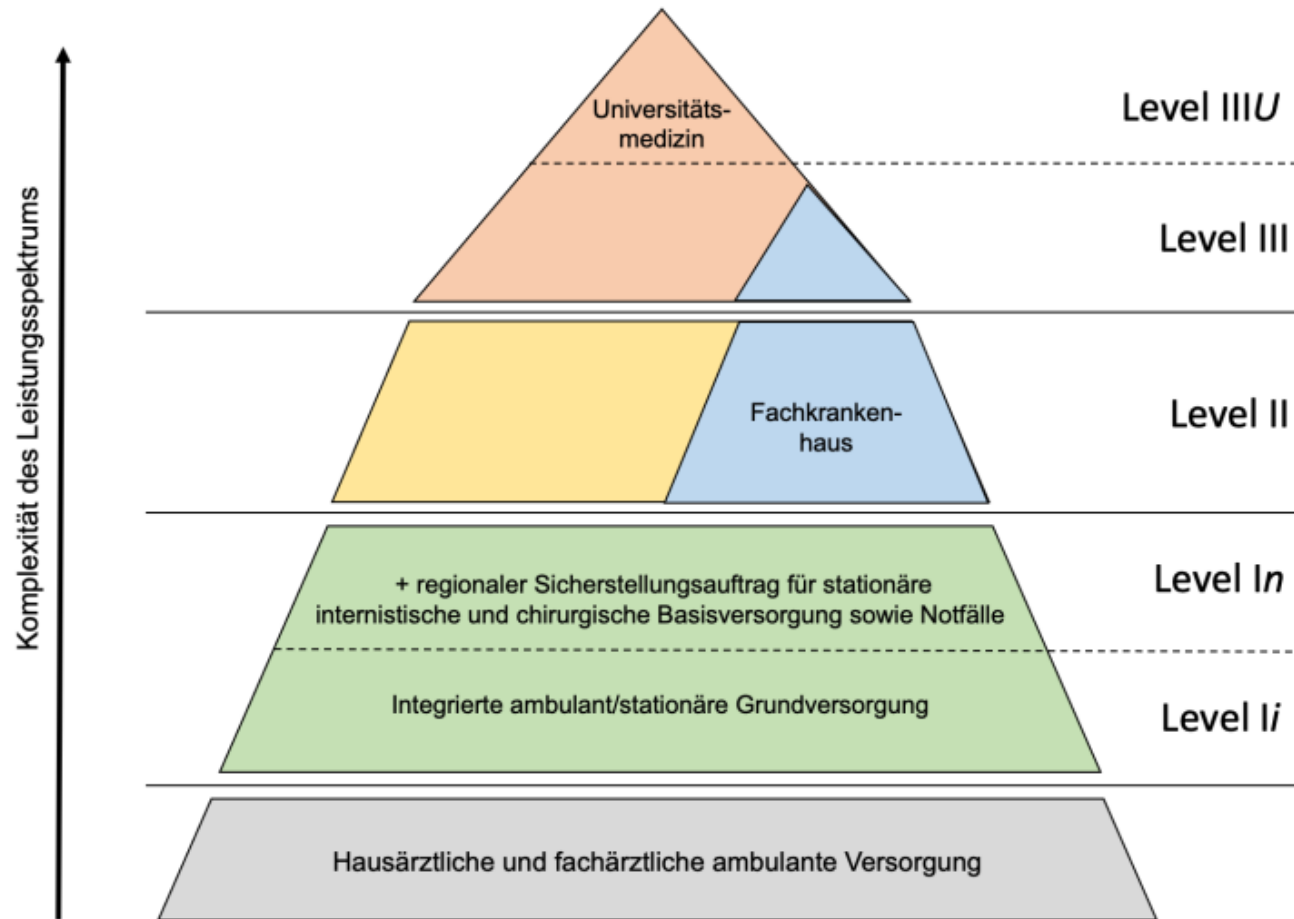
Komplexität des Leistungsspektrums

Universitätsmedizin

Level III*U*

Level III

Fachkrankenhaus

Level II

+ regionaler Sicherstellungsauftrag für stationäre internistische und chirurgische Basisversorgung sowie Notfälle

Level I*n*

Integrierte ambulant/stationäre Grundversorgung

Level I*i*

Hausärztliche und fachärztliche ambulante Versorgung